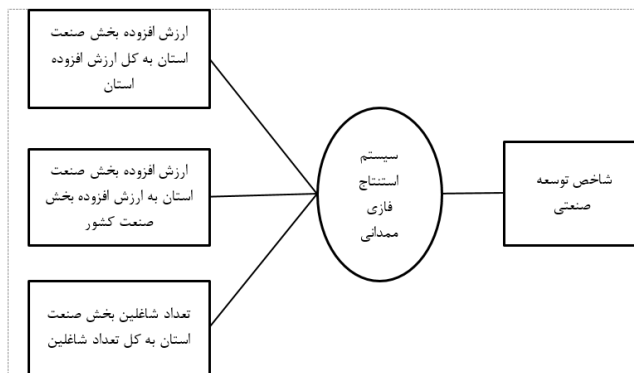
ارزش افزوده بخش صنعت استان به کل ارزش افزوده استان

ارزش افزوده بخش صنعت استان به ارزش افزوده بخش صنعت کشور

تعداد شاغلین بخش صنعت استان به کل تعداد شاغلین

سیستم استنتاج فازی ممدانی

شاخص توسعه صنعتی